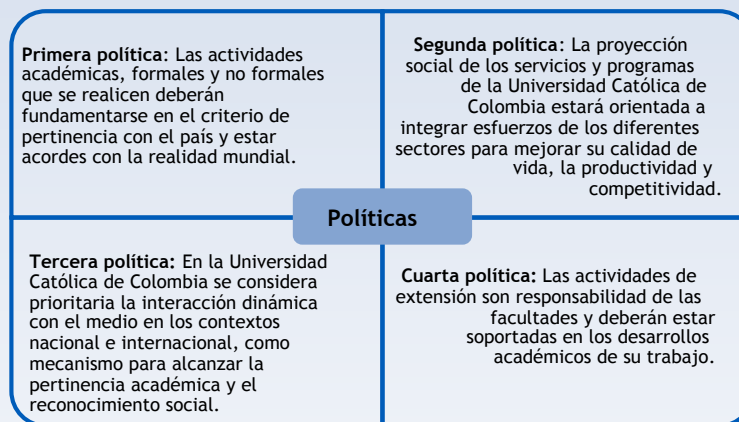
**Primera política**: Las actividades académicas, formales y no formales que se realicen deberán fundamentarse en el criterio de pertinencia con el país y estar acordes con la realidad mundial.

**Segunda política**: La proyección social de los servicios y programas de la Universidad Católica de Colombia estará orientada a integrar esfuerzos de los diferentes sectores para mejorar su calidad de vida, la productividad y competitividad.

**Políticas**

**Tercera política:** En la Universidad Católica de Colombia se considera prioritaria la interacción dinámica con el medio en los contextos nacional e internacional, como mecanismo para alcanzar la pertinencia académica y el reconocimiento social.

**Cuarta política:** Las actividades de extensión son responsabilidad de las facultades y deberán estar soportadas en los desarrollos académicos de su trabajo.